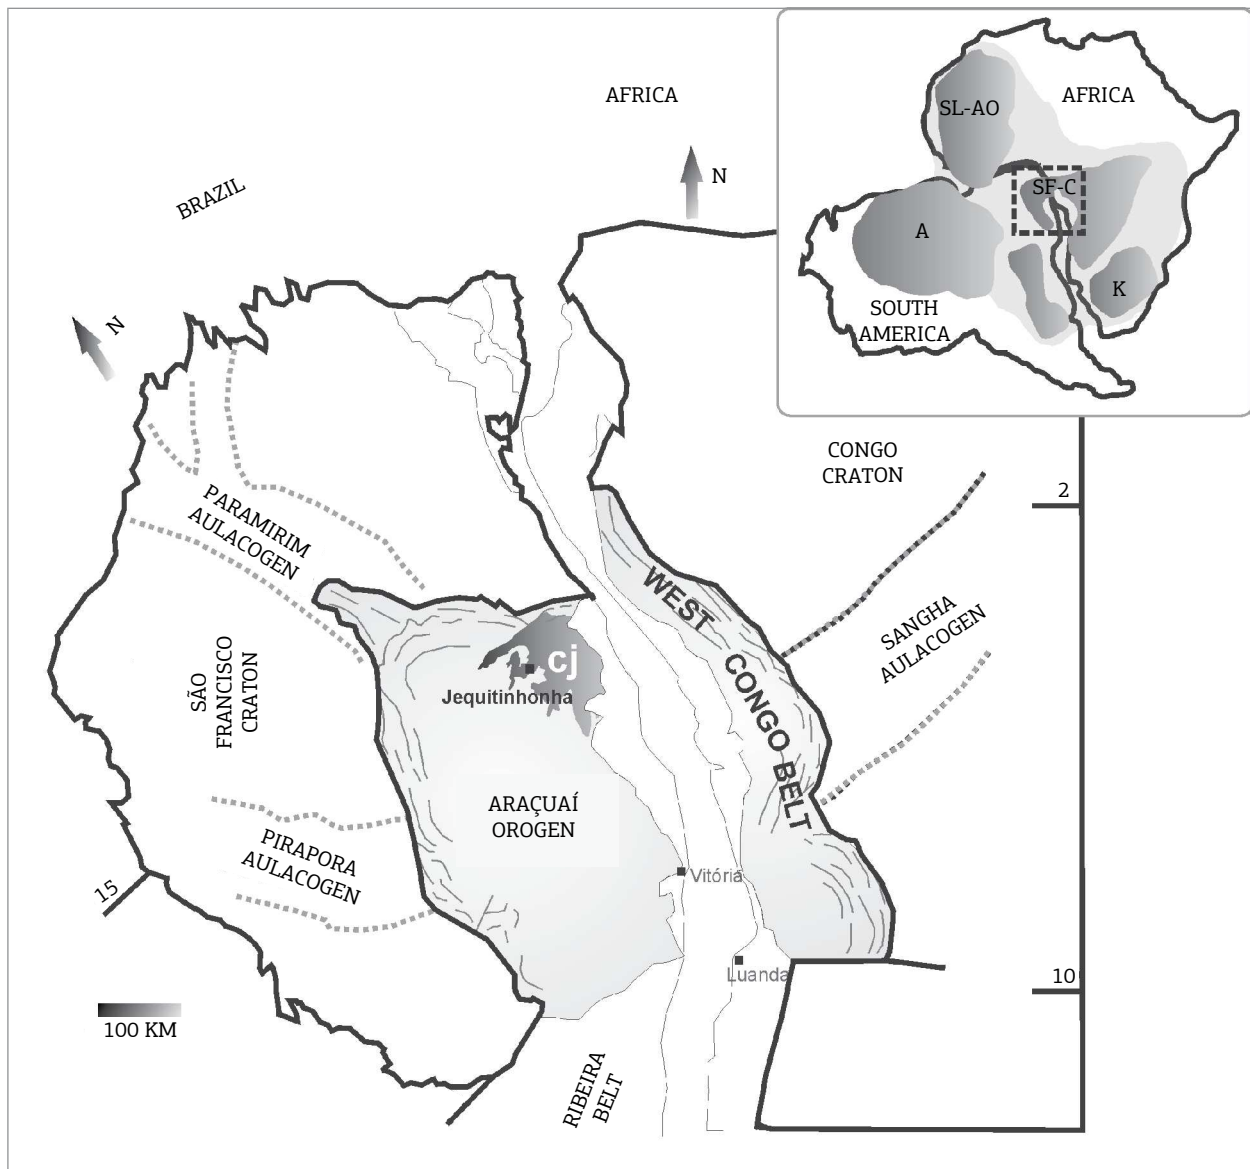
AFRICA

BRAZIL

N

N

SL-AO

AFRICA

SF-C

A

K

SOUTH AMERICA

CONGO CRATON

2

PARAMIRIM AULACOGEN

WEST CONGO BELT

SANGHA AULACOGEN

cj

Jequitinhonha

SÃO FRANCISCO CRATON

ARAÇUAÍ OROGEN

PIRAPORA AULACOGEN

15

Vitória

Luanda

10

100 KM

RIBEIRA BELT